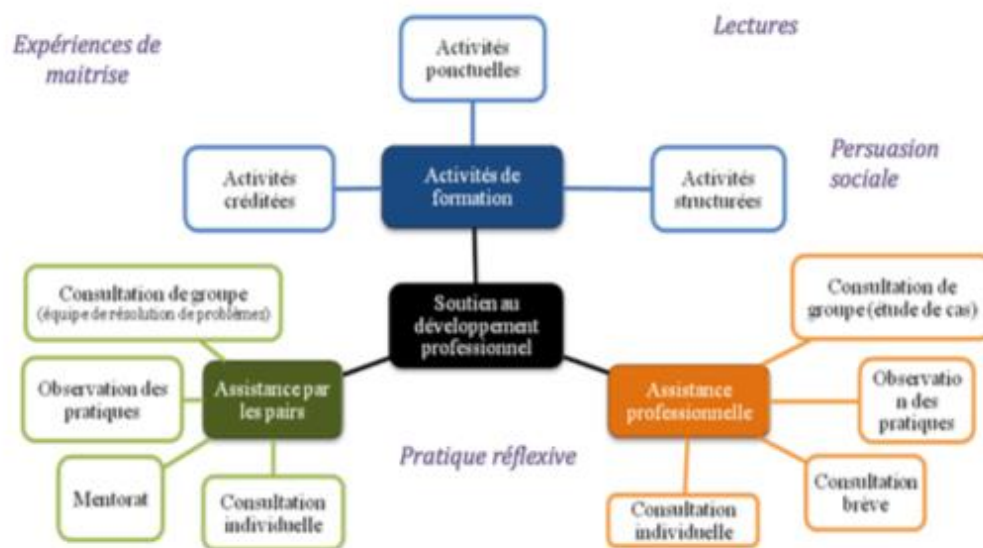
Expériences de maitrise

Lectures

Activités ponctuelles

Persuasion sociale

Activités créditées

Activités de formation

Activités structurées

Consultation de groupe (équipe de résolution de problèmes)

Soutien au développement professionnel

Consultation de groupe (étude de cas)

Observation des pratiques

Assistance par les pairs

Assistance professionnelle

Observation des pratiques

Pratique réflexive

Mentorat

Consultation individuelle

Consultation brève

Consultation individuelle